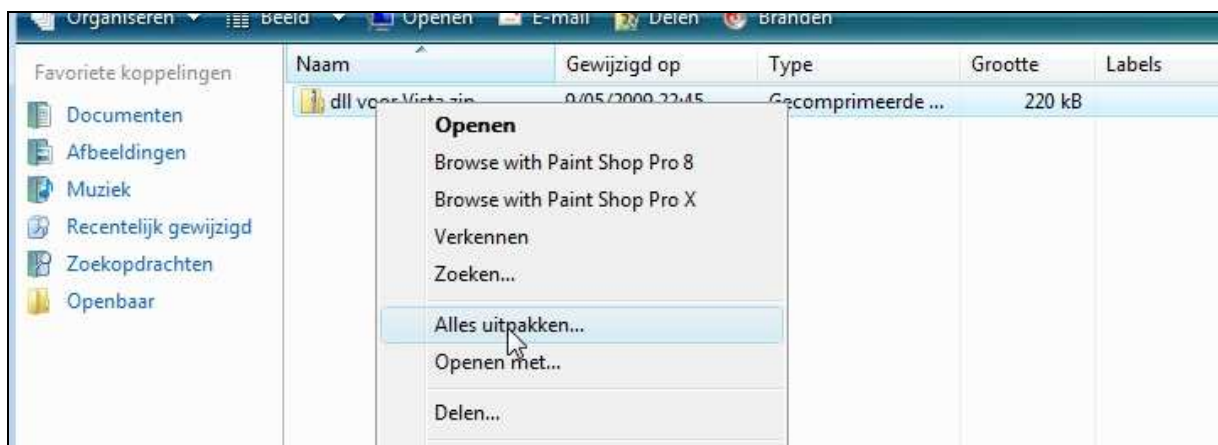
Organiseren ▾ Beeld ▾ Openen E-mail Delen Branden

Favoriete koppelingen
Documenten
Afbeeldingen
Muziek
Recentelijk gewijzigd
Zoekopdrachten
Openbaar

| Naam | Gewijzigd op | Type | Grootte | Labels |
|---|---|---|---|---|
| dll voor Vista.zip | 9/05/2009 22:45 | Gecomprimeerde ... | 220 kB | |

Openen
Browse with Paint Shop Pro 8
Browse with Paint Shop Pro X
Verkennen
Zoeken...
Alles uitpakken...
Openen met...
Delen...